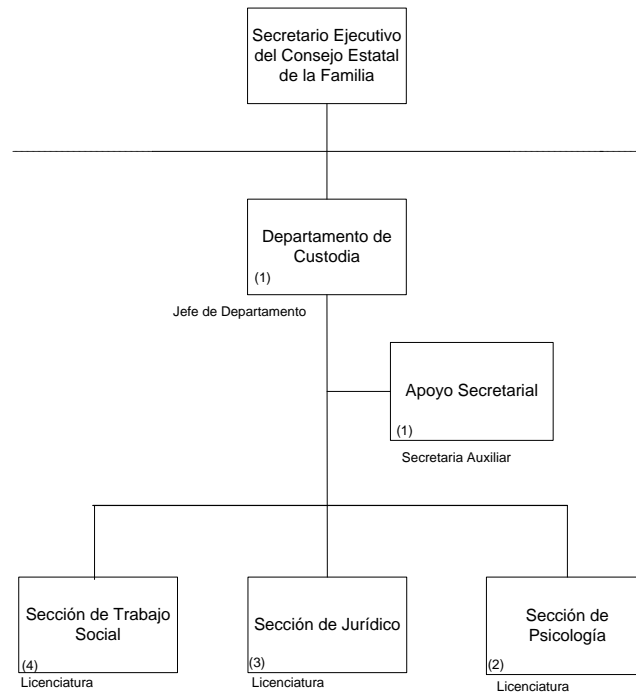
Secretario Ejecutivo del Consejo Estatal de la Familia

Departamento de Custodia
(1)
Jefe de Departamento

Apoyo Secretarial
(1)
Secretaria Auxiliar

Sección de Trabajo Social
(4)
Licenciatura

Sección de Jurídico
(3)
Licenciatura

Sección de Psicología
(2)
Licenciatura